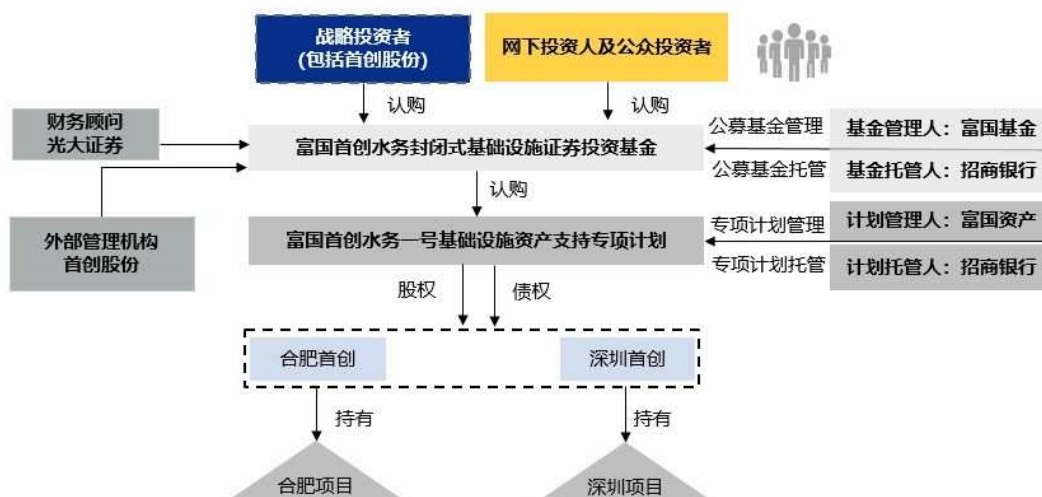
战略投资者
(包括首创股份)

网下投资人及公众投资者

认购

认购

财务顾问
光大证券

富国首创水务封闭式基础设施证券投资基金

公募基金管理

基金管理人：富国基金

公募基金托管

基金托管人：招商银行

认购

外部管理机构
首创股份

富国首创水务一号基础设施资产支持专项计划

专项计划管理

计划管理人：富国资产

专项计划托管

计划托管人：招商银行

股权

债权

合肥首创

深圳首创

持有

持有

合肥项目

深圳项目